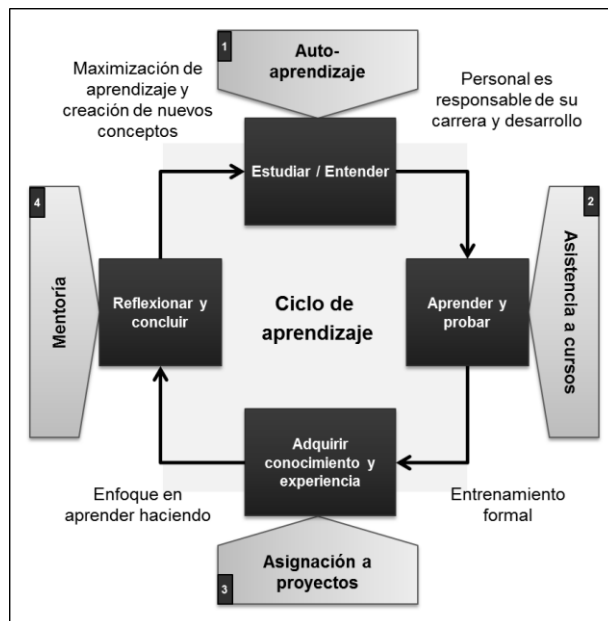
1

Auto-aprendizaje

Maximización de aprendizaje y creación de nuevos conceptos

Personal es responsable de su carrera y desarrollo

Estudiar / Entender

4

Mentoría

Reflexionar y concluir

Ciclo de aprendizaje

Aprender y probar

2

Asistencia a cursos

Adquirir conocimiento y experiencia

Enfoque en aprender haciendo

Entrenamiento formal

Asignación a proyectos

3